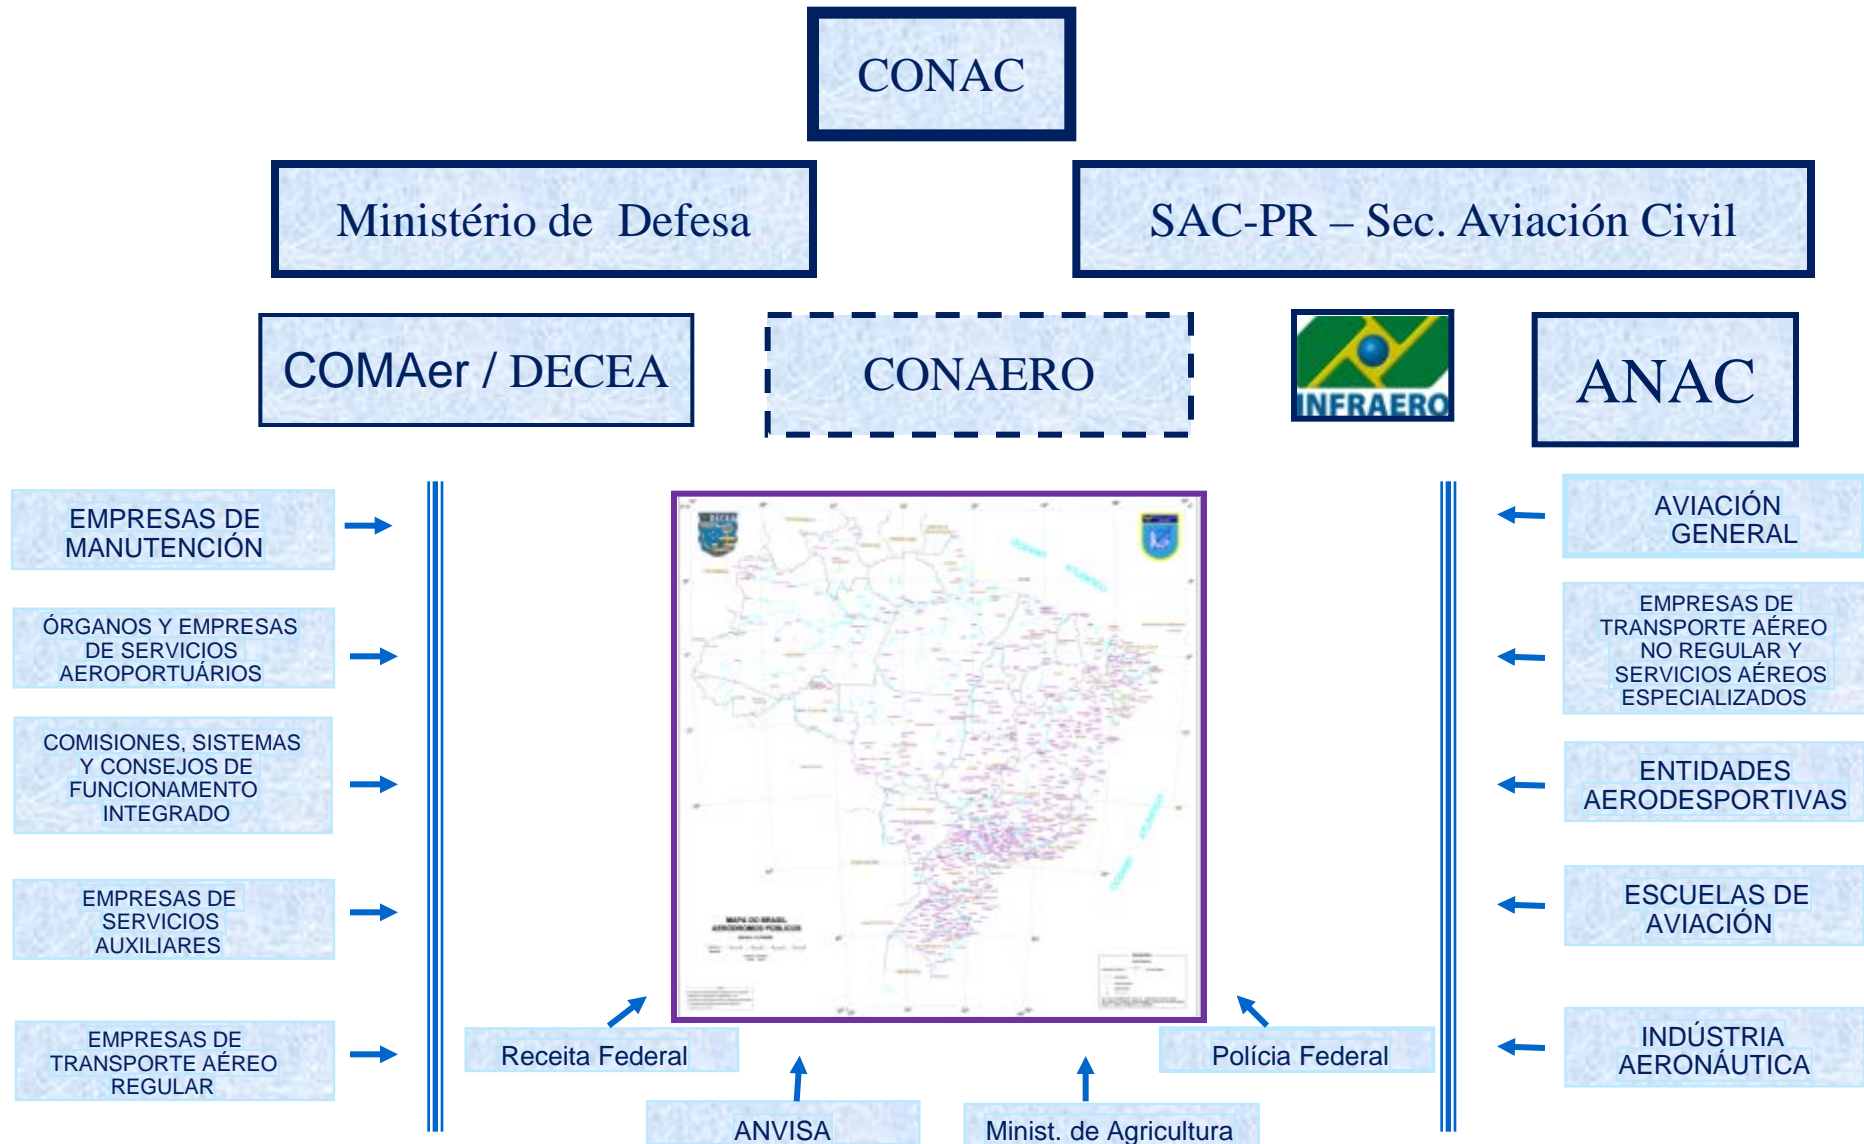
CONAC

Ministério de Defesa

SAC-PR – Sec. Aviación Civil

COMAer / DECEA

CONAERO

INFRAERO

ANAC

EMPRESAS DE MANUTENCIÓN

ÓRGANOS Y EMPRESAS DE SERVICIOS AEROPORTUÁRIOS

COMISIONES, SISTEMAS Y CONSEJOS DE FUNCIONAMENTO INTEGRADO

EMPRESAS DE SERVICIOS AUXILIARES

EMPRESAS DE TRANSPORTE AÉREO REGULAR

AVIACIÓN GENERAL

EMPRESAS DE TRANSPORTE AÉREO NO REGULAR Y SERVICIOS AÉREOS ESPECIALIZADOS

ENTIDADES AERODESPORTIVAS

ESCUELAS DE AVIACIÓN

INDÚSTRIA AERONÁUTICA

Receita Federal

Polícia Federal

ANVISA

Minist. de Agricultura